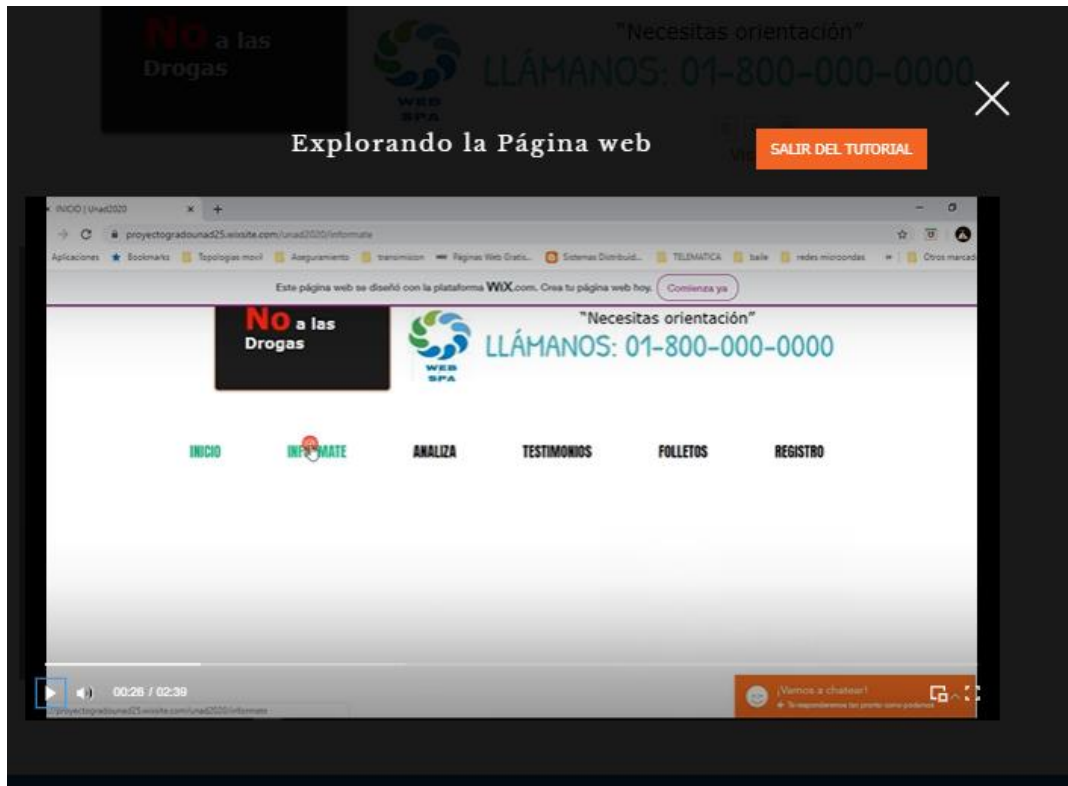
No a las Drogas

WEB SPA

"Necesitas orientación"

LLÁMANOS: 01-800-000-0000

×

Explorando la Página web

SALIR DEL TUTORIAL

INICIO | Unad2020

proyectogradounad25.wixsite.com/unad2020/informate

Aplicaciones Bookmarks Topologias movil Aseguramiento transmision Paginas Web Gratis... Sistemas Distribuid... TELEMATICA baile redes microondas Otros marcad

Esta página web se diseñó con la plataforma WiX.com. Crea tu página web hoy. Comienza ya

No a las Drogas

WEB SPA

"Necesitas orientación"

LLÁMANOS: 01-800-000-0000

INICIO INFÓRMATE ANALIZA TESTIMONIOS FOLLETOS REGISTRO

00:26 / 02:39

proyectogradounad25.wixsite.com/unad2020/informate

¡Vamos a chatear!

Te responderemos lo pronto como podamos